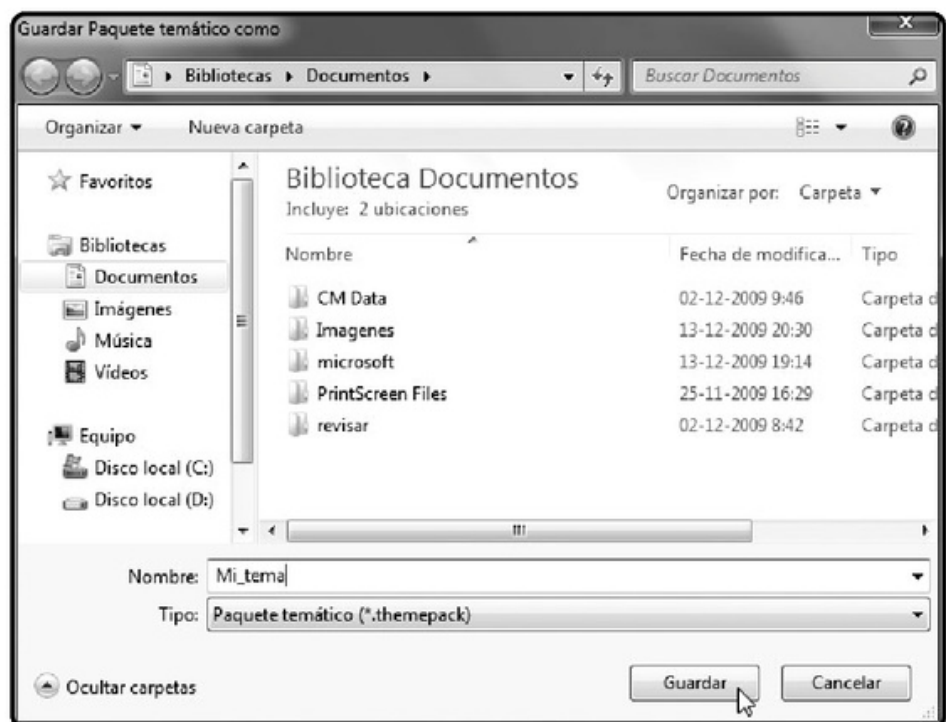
Guardar Paquete temático como

Bibliotecas ▸ Documentos ▸

Buscar Documentos

Organizar ▾ Nueva carpeta

Favoritos

Bibliotecas
Documentos
Imágenes
Música
Vídeos

Equipo
Disco local (C:)
Disco local (D:)

Biblioteca Documentos
Incluye: 2 ubicaciones

Organizar por: Carpeta ▾

| Nombre | Fecha de modifica... | Tipo |
|---|---|---|
| CM Data | 02-12-2009 9:46 | Carpeta d |
| Imagenes | 13-12-2009 20:30 | Carpeta d |
| microsoft | 13-12-2009 19:14 | Carpeta d |
| PrintScreen Files | 25-11-2009 16:29 | Carpeta d |
| revisar | 02-12-2009 8:42 | Carpeta d |

Nombre: Mi_tema

Tipo: Paquete temático (*.themepack)

Ocultar carpetas

Guardar

Cancelar